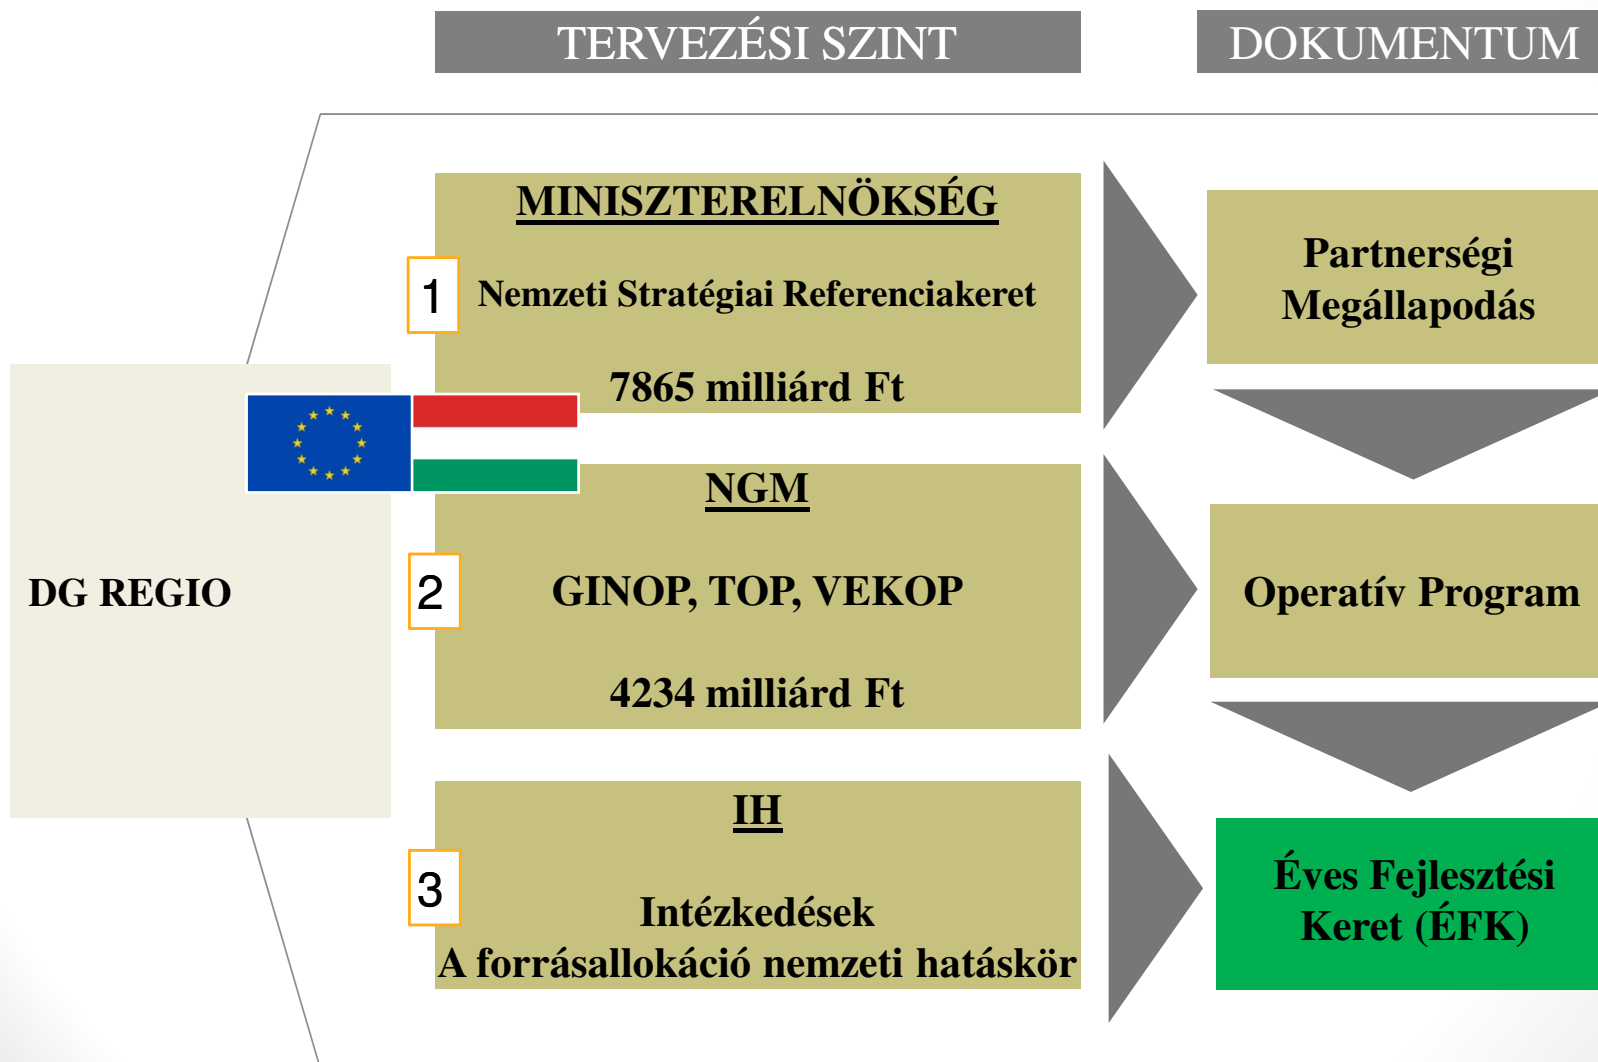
TERVEZÉSI SZINT

DOKUMENTUM

DG REGIO

MINISZTERELNÖKSÉG

1

Nemzeti Stratégiai Referenciakeret

7865 milliárd Ft

Partnerségi Megállapodás

NGM

2

GINOP, TOP, VEKOP

4234 milliárd Ft

Operatív Program

IH

3

Intézkedések
A forrásallokáció nemzeti hatáskör

Éves Fejlesztési Keret (ÉFK)